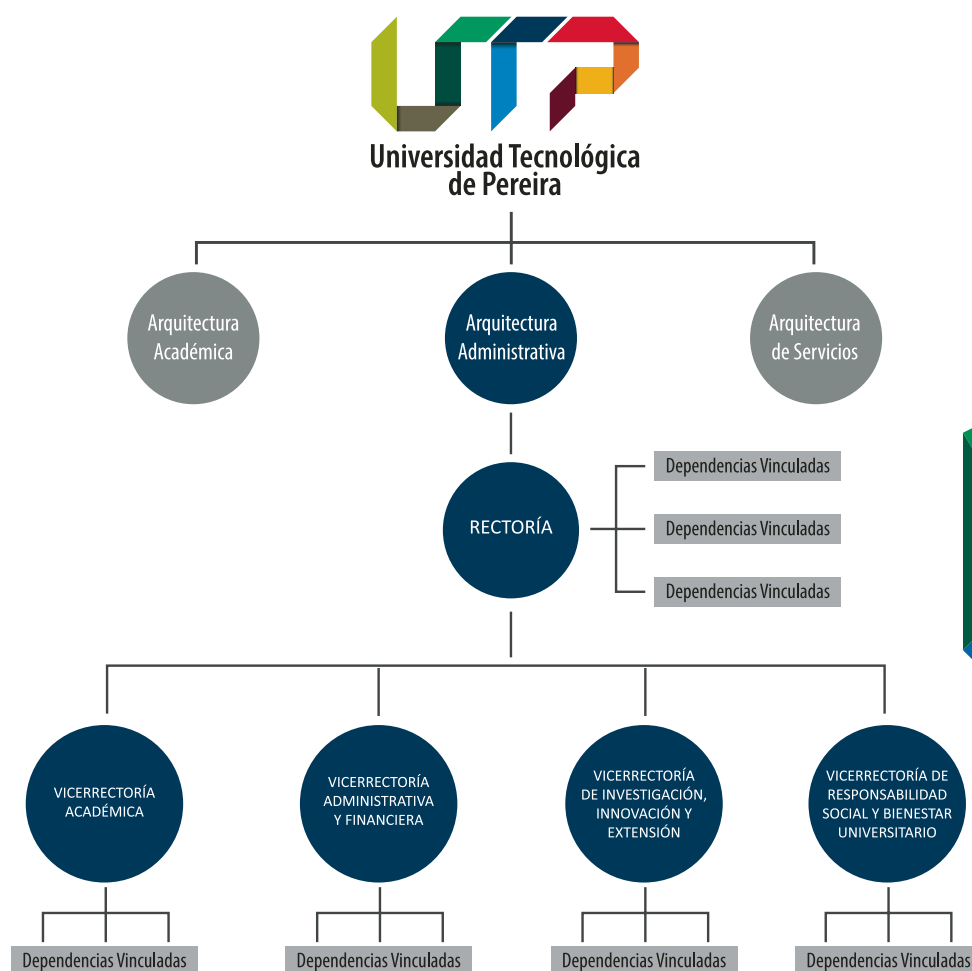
UTP
Universidad Tecnológica de Pereira

Arquitectura Académica

Arquitectura Administrativa

Arquitectura de Servicios

RECTORÍA

Dependencias Vinculadas

Dependencias Vinculadas

Dependencias Vinculadas

VICERRECTORÍA ACADÉMICA

VICERRECTORÍA ADMINISTRATIVA Y FINANCIERA

VICERRECTORÍA DE INVESTIGACIÓN, INNOVACIÓN Y EXTENSIÓN

VICERRECTORÍA DE RESPONSABILIDAD SOCIAL Y BIENESTAR UNIVERSITARIO

Dependencias Vinculadas

Dependencias Vinculadas

Dependencias Vinculadas

Dependencias Vinculadas